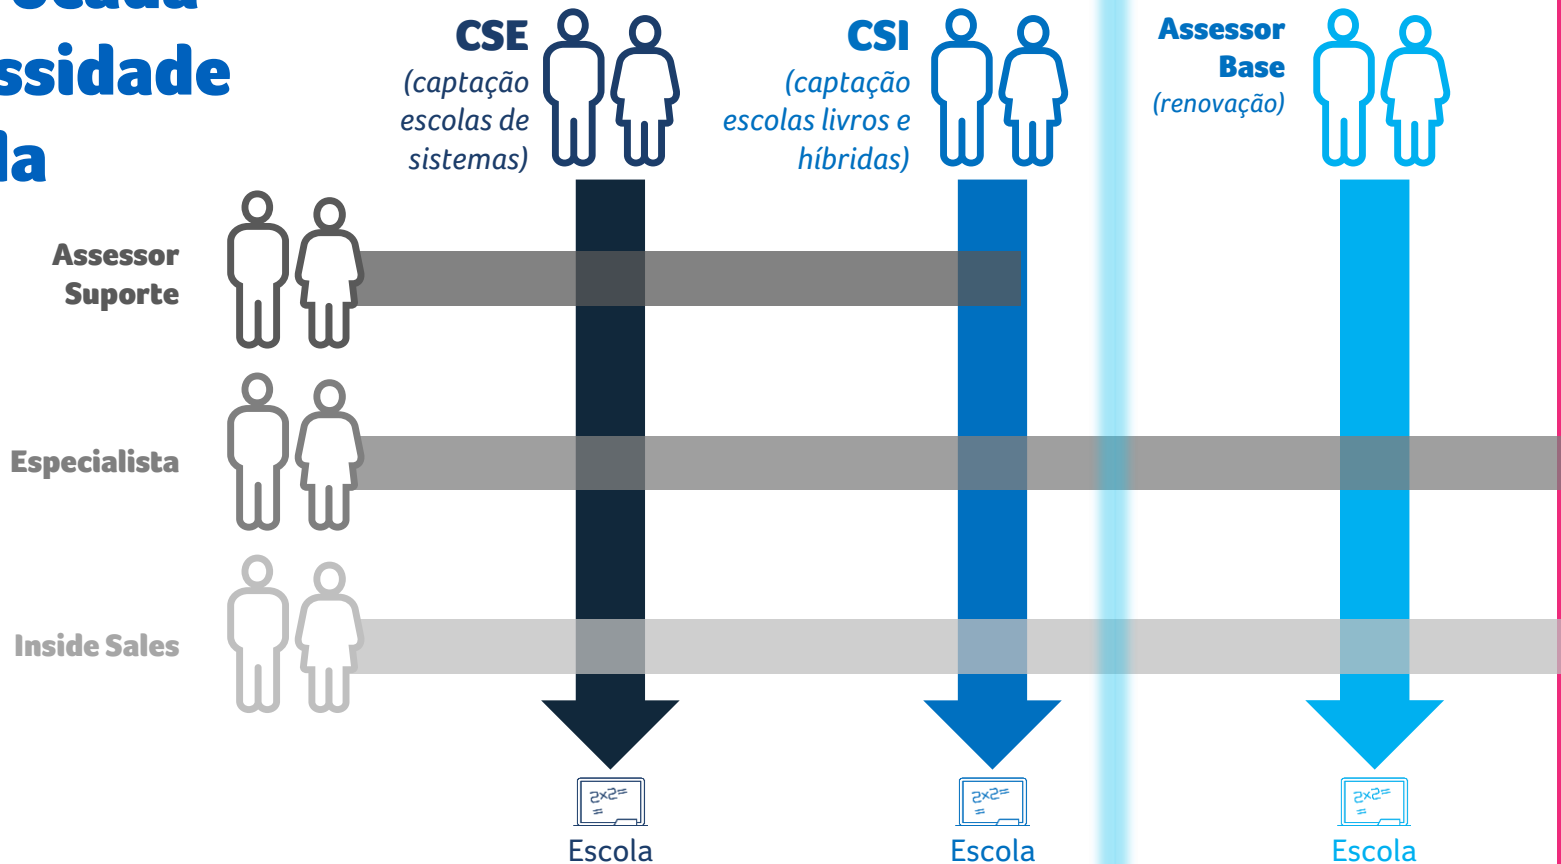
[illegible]
ssidade
la

CSE
(captação escolas de sistemas)

CSI
(captação escolas livros e híbridas)

Assessor Base
(renovação)

Assessor Suporte

Especialista

Inside Sales

2x2=
=
Escola

2x2=
=
Escola

2x2=
=
Escola